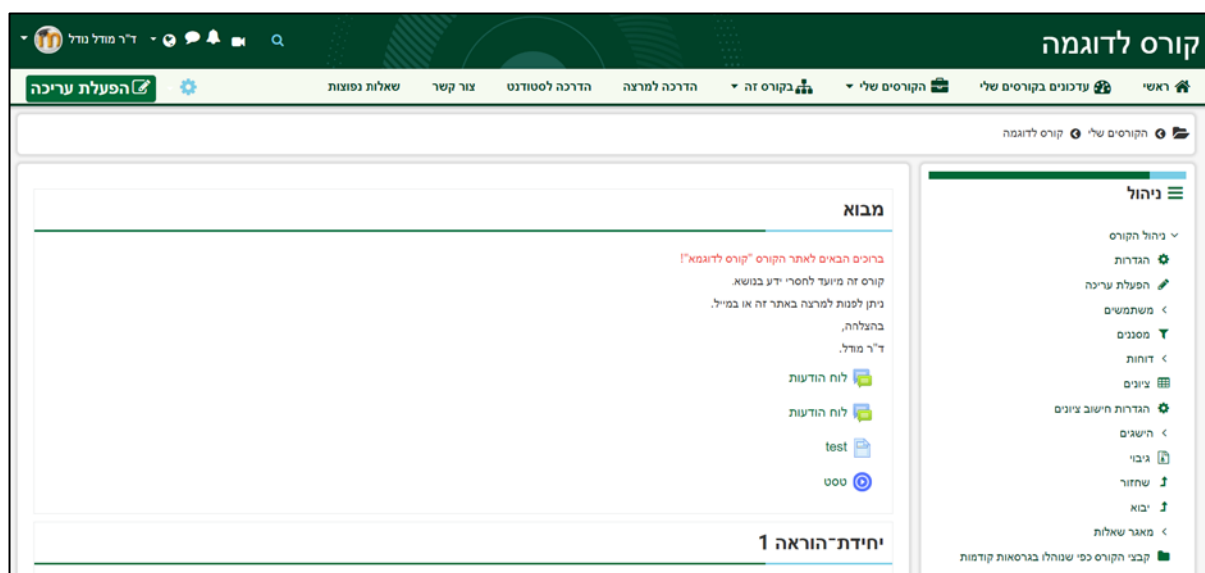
קורס לדוגמה

ד"ר מודל נודל

ראשי | עדכונים בקורסים שלי | הקורסים שלי | בקורס זה | הדרכה למרצה | הדרכה לסטודנט | צור קשר | שאלות נפוצות | הפעלת עריכה

הקורסים שלי > קורס לדוגמה

ניהול

ניהול הקורס
הגדרות
הפעלת עריכה
משתמשים
מסננים
דוחות
ציונים
הגדרות חישוב ציונים
הישגים
גיבוי
שחזור
יבוא
מאגר שאלות
קבצי הקורס כפי שנוהלו בגרסאות קודמות

מבוא

ברוכים הבאים לאתר הקורס "קורס לדוגמה"!
קורס זה מיועד לחסרי ידע בנושא.
ניתן לפנות למרצה באתר זה או במייל.
בהצלחה,
ד"ר מודל.

לוח הודעות
לוח הודעות
test
טסט

יחידת־הוראה 1